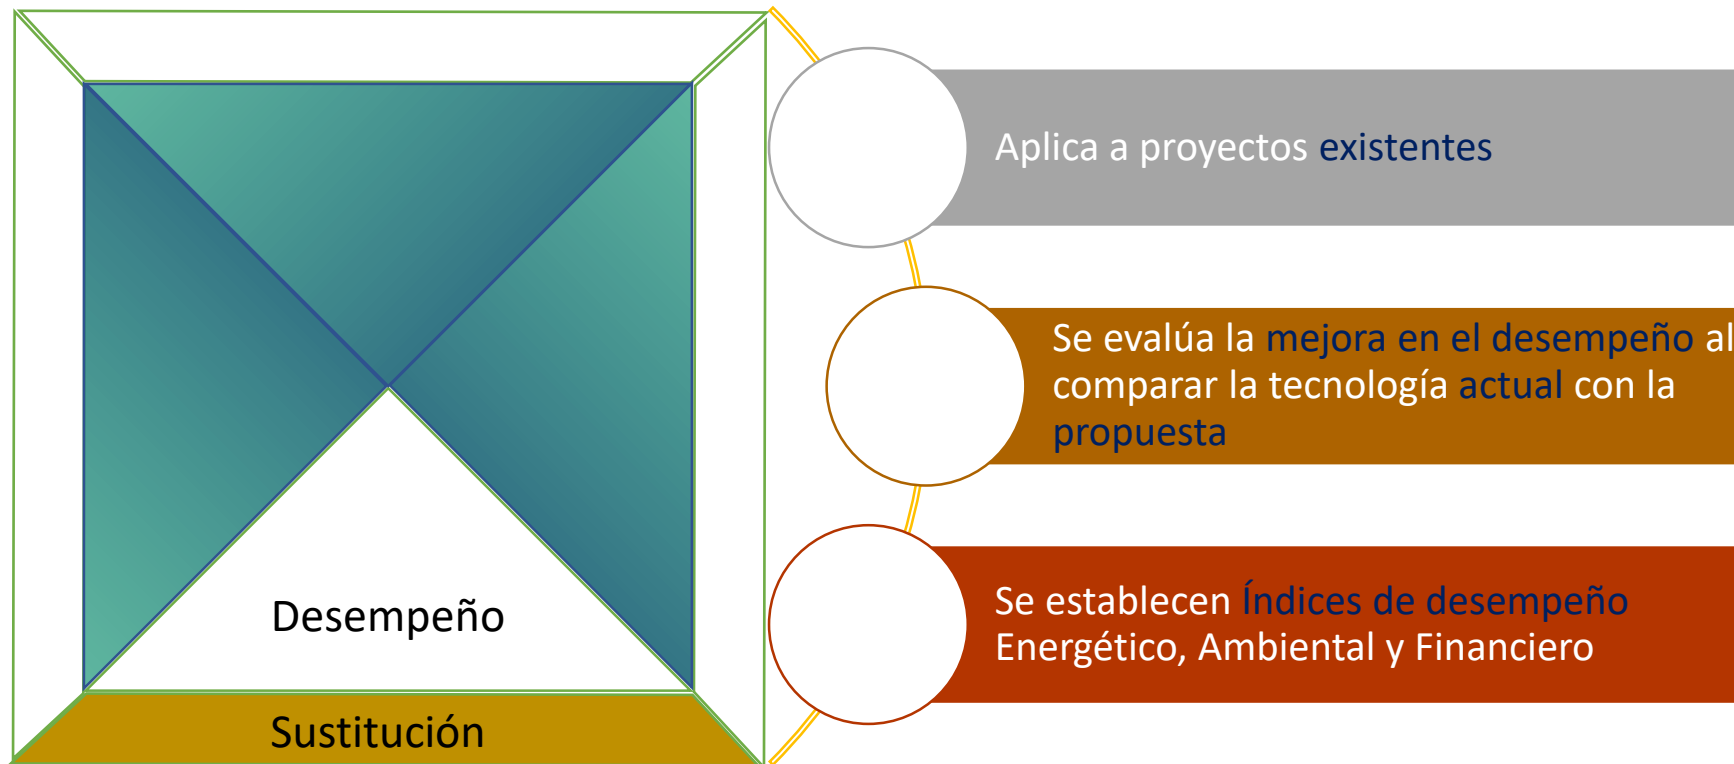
Desempeño

Sustitución

Aplica a proyectos existentes

Se evalúa la mejora en el desempeño al comparar la tecnología actual con la propuesta

Se establecen Índices de desempeño Energético, Ambiental y Financiero